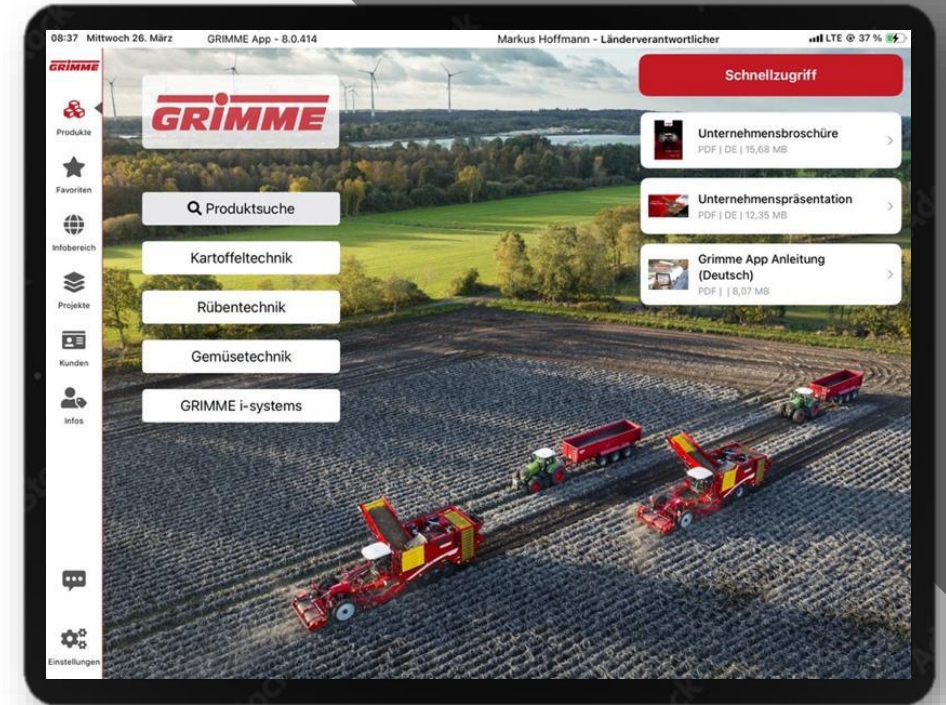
08:37 Mittwoch 26. März GRIMME App - 8.0.414 Markus Hoffmann - Länderverantwortlicher LTE @ 37 %

GRIMME

Produkte

Favoriten

Infobereich

Projekte

Kunden

Infos

Einstellungen

GRIMME

Produktsuche

Kartoffeltechnik

Rübentechnik

Gemüsetechnik

GRIMME i-systems

Schnellzugriff

Unternehmensbroschüre
PDF | DE | 15,68 MB

Unternehmenspräsentation
PDF | DE | 12,35 MB

Grimme App Anleitung (Deutsch)
PDF | | 8,07 MB